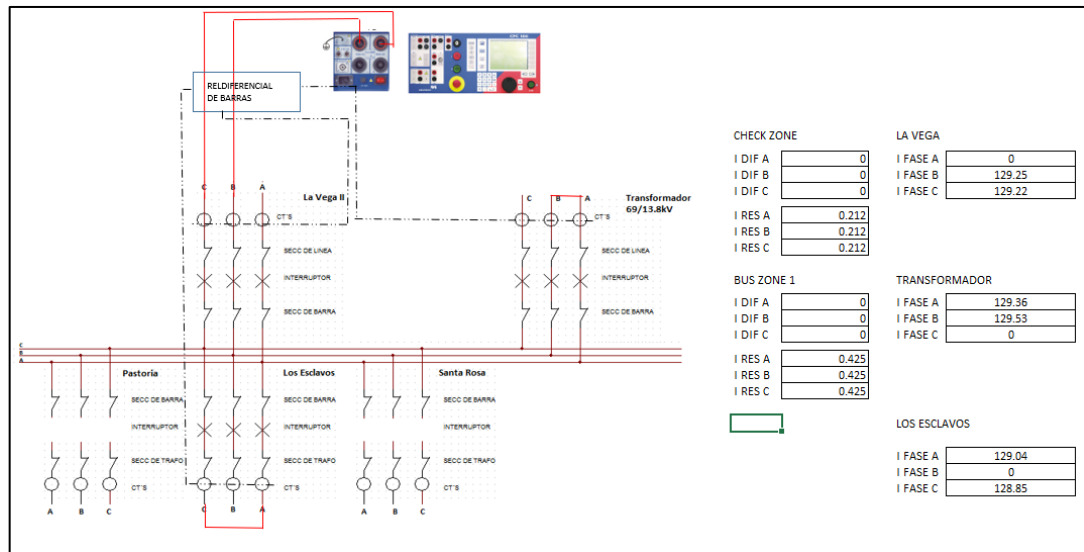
RELDIFERENCIAL DE BARRAS

C B A
La Vega II
CT'S
SECC DE LINEA
INTERRUPTOR
SECC DE BARRA

C B A
Transformador 69/13.8kV
CT'S
SECC DE LINEA
INTERRUPTOR
SECC DE BARRA

C
B
A

Pastoria
SECC DE BARRA
INTERRUPTOR
SECC DE TRAFO
CT'S
A B C

Los Esclavos
SECC DE BARRA
INTERRUPTOR
SECC DE TRAFO
CT'S
C B A

Santa Rosa
SECC DE BARRA
INTERRUPTOR
SECC DE TRAFO
CT'S
A B C

CHECK ZONE

| | |
|---|---|
| I DIF A | 0 |
| I DIF B | 0 |
| I DIF C | 0 |

| | |
|---|---|
| I RES A | 0.212 |
| I RES B | 0.212 |
| I RES C | 0.212 |

BUS ZONE 1

| | |
|---|---|
| I DIF A | 0 |
| I DIF B | 0 |
| I DIF C | 0 |

| | |
|---|---|
| I RES A | 0.425 |
| I RES B | 0.425 |
| I RES C | 0.425 |

LA VEGA

| | |
|---|---|
| I FASE A | 0 |
| I FASE B | 129.25 |
| I FASE C | 129.22 |

TRANSFORMADOR

| | |
|---|---|
| I FASE A | 129.36 |
| I FASE B | 129.53 |
| I FASE C | 0 |

LOS ESCLAVOS

| | |
|---|---|
| I FASE A | 129.04 |
| I FASE B | 0 |
| I FASE C | 128.85 |